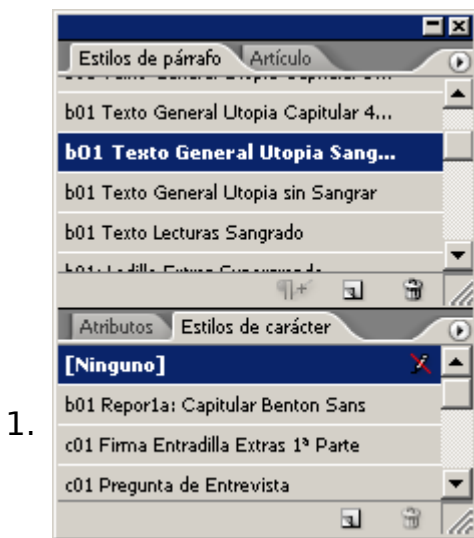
Estilos de párrafo | Artículo

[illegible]

b01 Texto General Utopia Capitular 4...

b01 Texto General Utopia Sang...

b01 Texto General Utopia sin Sangrar

b01 Texto Lecturas Sangrado

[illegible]

Atributos | Estilos de carácter

[Ninguno]

b01 Repor1a: Capitular Benton Sans

c01 Firma Entradilla Extras 1ª Parte

c01 Pregunta de Entrevista

1.